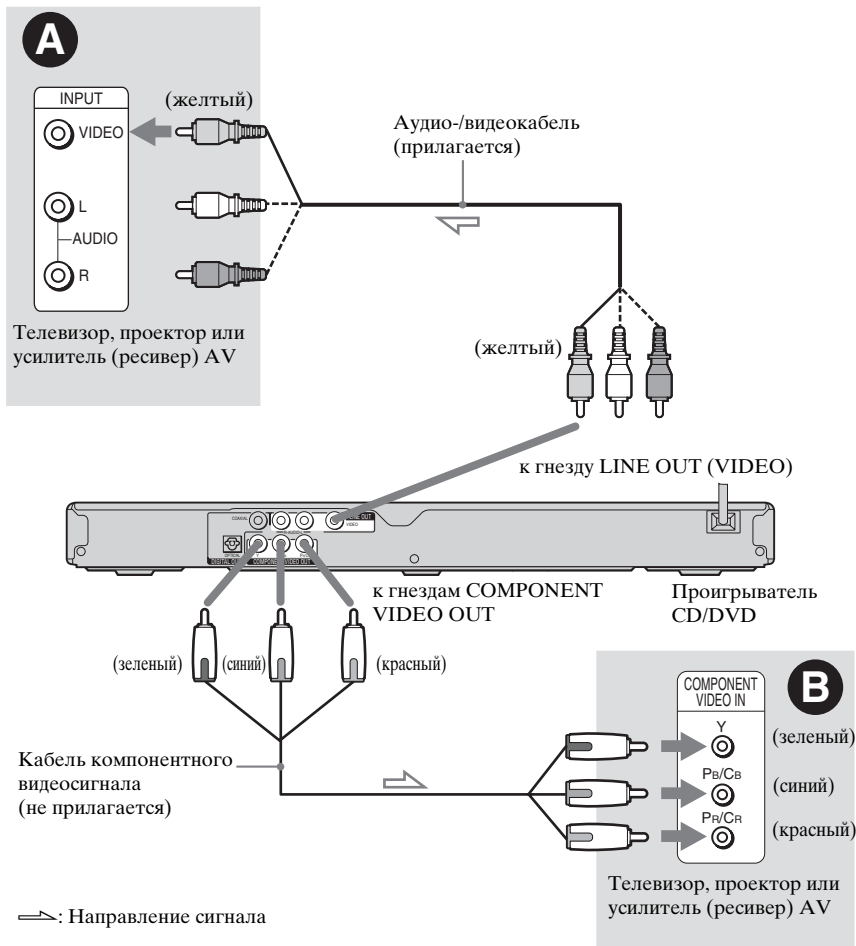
A

INPUT

VIDEO

L

AUDIO

R

(желтый)

Аудио-/видеокабель (прилагается)

Телевизор, проектор или усилитель (ресивер) AV

(желтый)

к гнезду LINE OUT (VIDEO)

COAXIAL

LINE OUT

VIDEO

OPTICAL

DIGITAL OUT

COMPONENT VIDEO OUT

к гнездам COMPONENT VIDEO OUT

Проигрыватель CD/DVD

(зеленый)

(синий)

(красный)

B

COMPONENT VIDEO IN

Y

PB/CB

PR/CR

(зеленый)

(синий)

(красный)

Кабель компонентного видеосигнала (не прилагается)

Телевизор, проектор или усилитель (ресивер) AV

: Направление сигнала